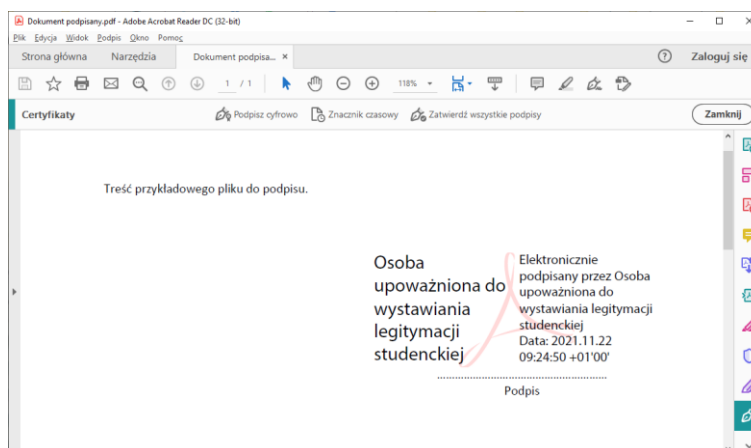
Dokument podpisany.pdf - Adobe Acrobat Reader DC (32-bit)

Plik Edycja Widok Podpis Okno Pomoc

Strona główna   Narzędzia   Dokument podpisa... ×

Zaloguj się

1 / 1   118%

Certyfikaty   Podpisz cyfrowo   Znacznik czasowy   Zatwierdź wszystkie podpisy   Zamknij

Treść przykładowego pliku do podpisu.

Osoba upoważniona do wystawiania legitymacji studenckiej

Elektronicznie podpisany przez Osoba upoważniona do wystawiania legitymacji studenckiej
Data: 2021.11.22 09:24:50 +01'00'

Podpis